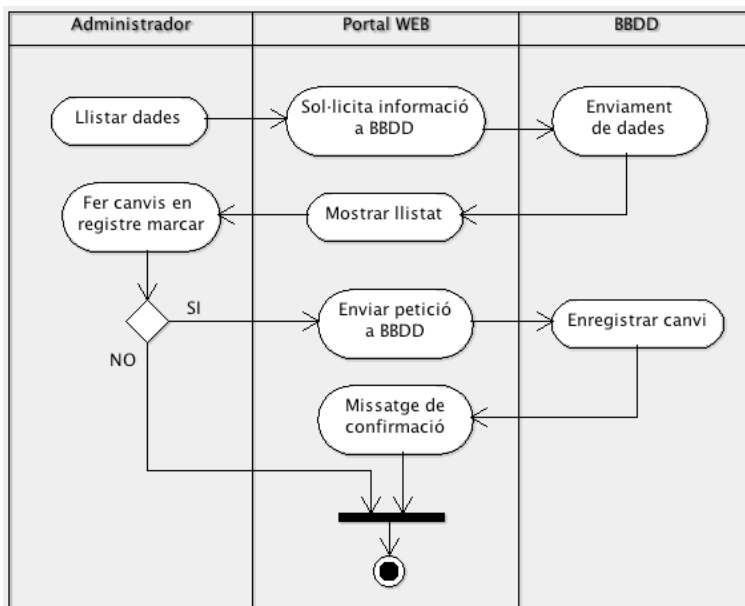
Administrador

Portal WEB

BBDD

Llistar dades

Sol·licita informació a BBDD

Enviament de dades

Fer canvis en registre marcar

Mostrar llistat

SI

Enviar petició a BBDD

Enregistrar canvi

NO

Missatge de confirmació